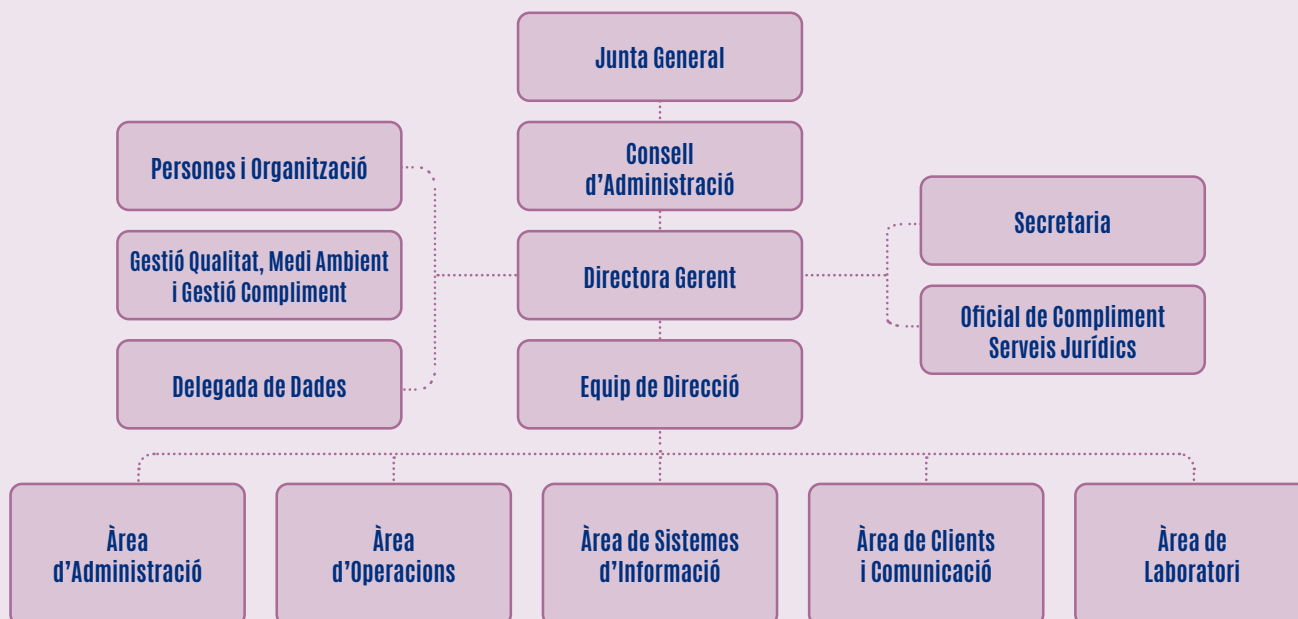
Junta General

Consell d’Administració

Persones i Organització

Gestió Qualitat, Medi Ambient i Gestió Compliment

Delegada de Dades

Directora Gerent

Secretaria

Oficial de Compliment Serveis Jurídics

Equip de Direcció

Àrea d’Administració

Àrea d’Operacions

Àrea de Sistemes d’Informació

Àrea de Clients i Comunicació

Àrea de Laboratori